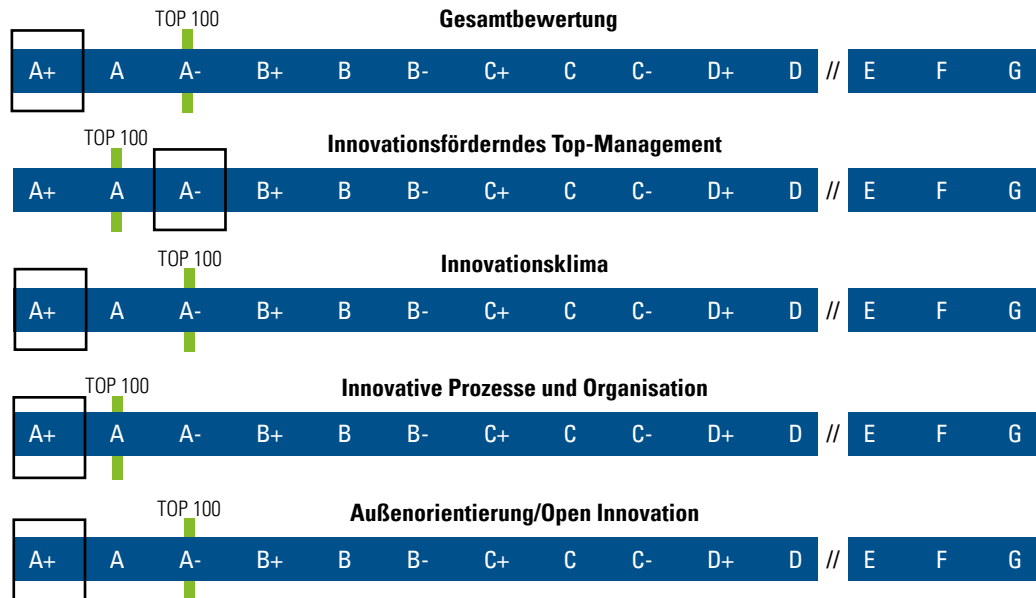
TOP 100

Gesamtbewertung

A+ A A- B+ B B- C+ C C- D+ D // E F G

TOP 100

Innovationsförderndes Top-Management

A+ A A- B+ B B- C+ C C- D+ D // E F G

TOP 100

Innovationsklima

A+ A A- B+ B B- C+ C C- D+ D // E F G

TOP 100

Innovative Prozesse und Organisation

A+ A A- B+ B B- C+ C C- D+ D // E F G

TOP 100

Außenorientierung/Open Innovation

A+ A A- B+ B B- C+ C C- D+ D // E F G